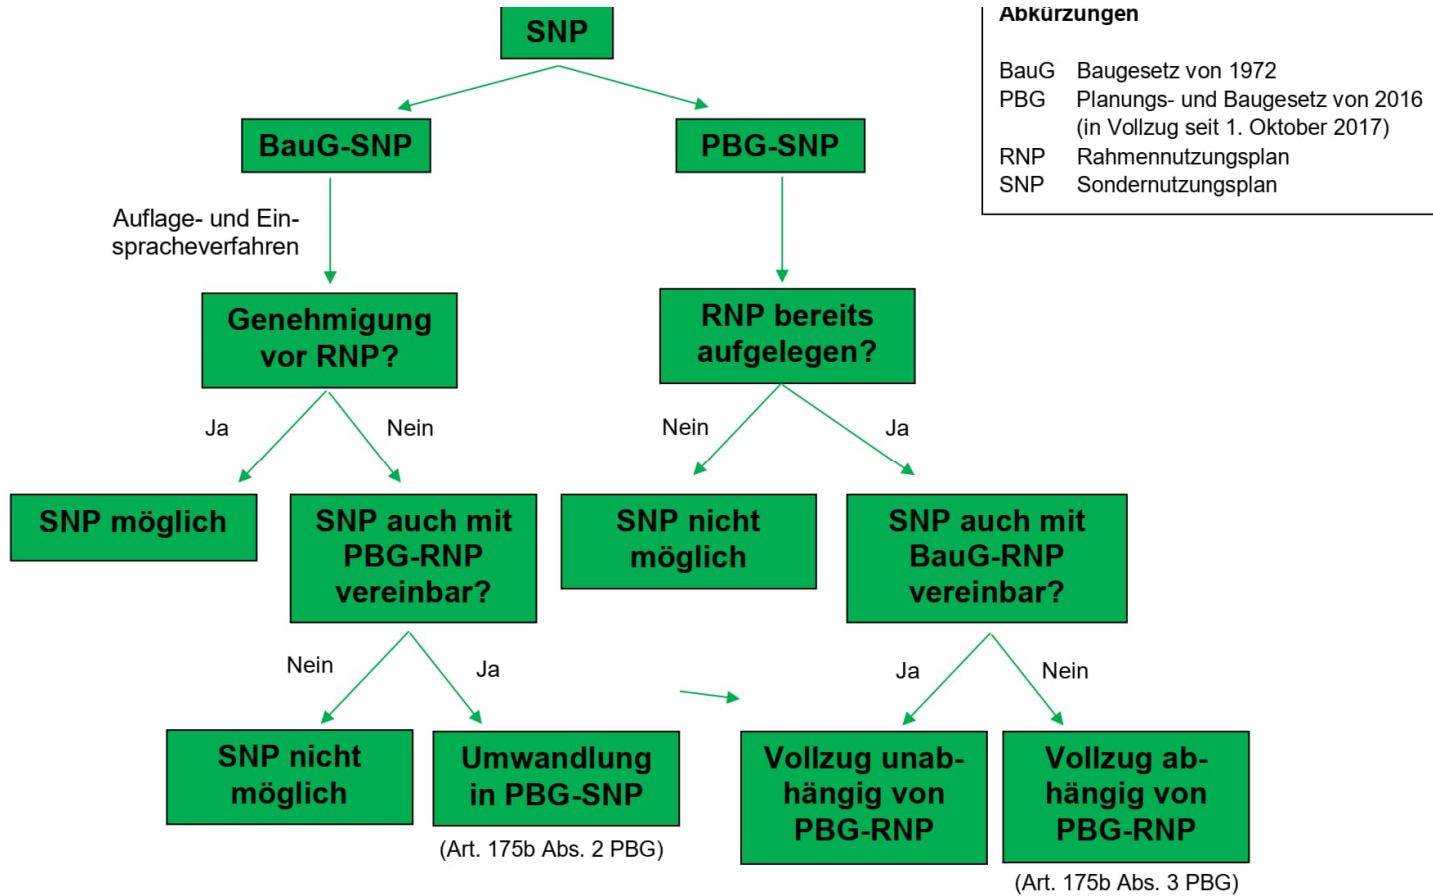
SNP

BauG-SNP

PBG-SNP

Auflage- und Einspracheverfahren

Genehmigung vor RNP?

RNP bereits aufgelegen?

Ja

Nein

Nein

Ja

SNP möglich

SNP auch mit PBG-RNP vereinbar?

SNP nicht möglich

SNP auch mit BauG-RNP vereinbar?

Nein

Ja

Ja

Nein

SNP nicht möglich

Umwandlung in PBG-SNP

(Art. 175b Abs. 2 PBG)

Vollzug unabhängig von PBG-RNP

Vollzug abhängig von PBG-RNP

(Art. 175b Abs. 3 PBG)

Abkürzungen

| | |
|---|---|
| BauG | Baugesetz von 1972 |
| PBG | Planungs- und Baugesetz von 2016 (in Vollzug seit 1. Oktober 2017) |
| RNP | Rahmennutzungsplan |
| SNP | Sondernutzungsplan |